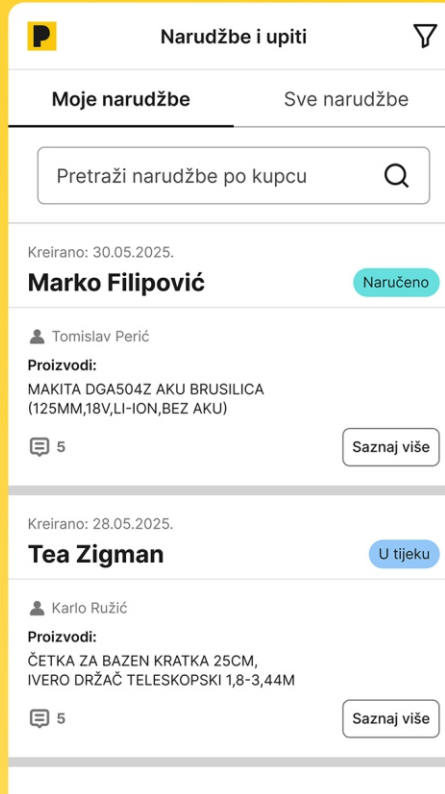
P
Narudžbe i upiti

Moje narudžbe
Sve narudžbe

Pretraži narudžbe po kupcu

Kreirano: 30.05.2025.
Marko Filipović
Naručeno

Tomislav Perić
Proizvodi:
MAKITA DGA504Z AKU BRUSILICA (125MM,18V,LI-ION,BEZ AKU)
5
Saznaj više

Kreirano: 28.05.2025.
Tea Zigman
U tijeku

Karlo Ružić
Proizvodi:
ČETKA ZA BAZEN KRATKA 25CM,
IVERO DRŽAČ TELESKOPSKI 1,8-3,44M
5
Saznaj više